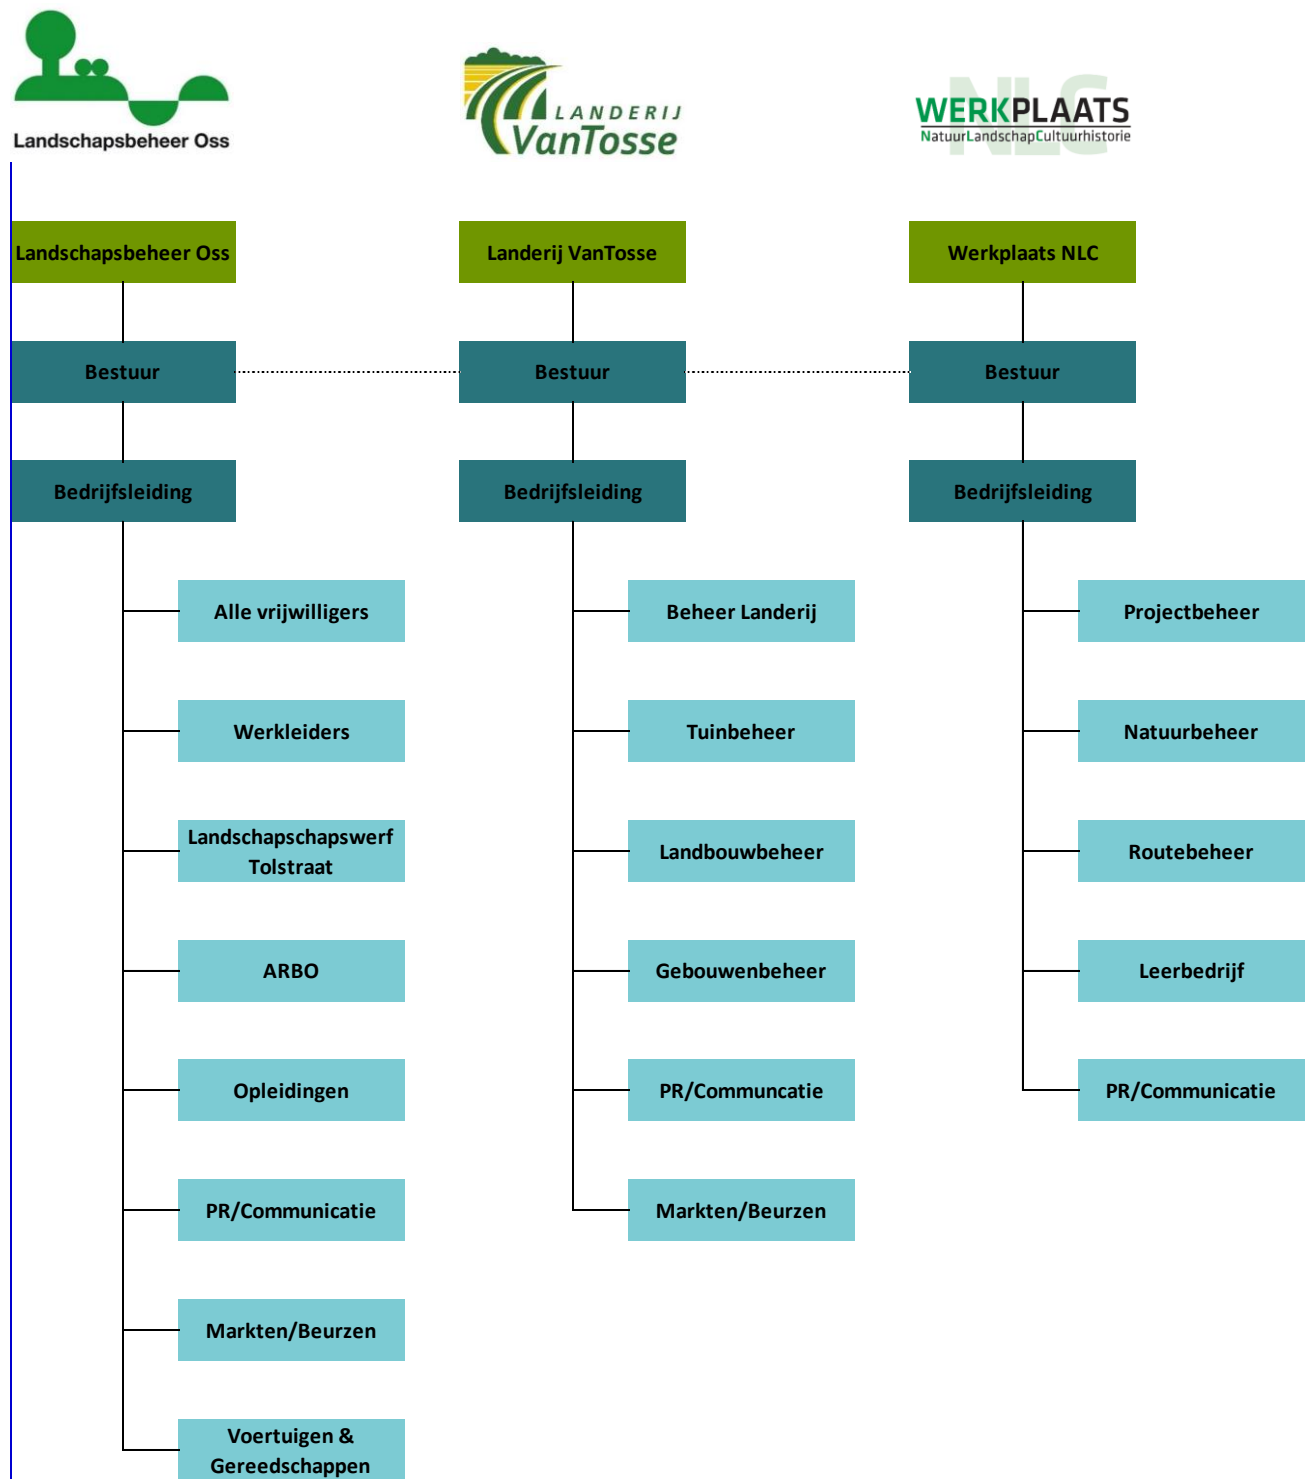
Landschapsbeheer Oss

LANDERIJ VanTosse

WERKPLAATS NatuurLandschapCultuurhistorie NLC

Landschapsbeheer Oss

Bestuur

Bedrijfsleiding

Alle vrijwilligers

Werkleiders

Landschapschapswerf Tolstraat

ARBO

Opleidingen

PR/Communicatie

Markten/Beurzen

Voertuigen & Gereedschappen

Landerij VanTosse

Bestuur

Bedrijfsleiding

Beheer Landerij

Tuinbeheer

Landbouwbeheer

Gebouwenbeheer

PR/Communcatie

Markten/Beurzen

Werkplaats NLC

Bestuur

Bedrijfsleiding

Projectbeheer

Natuurbeheer

Routebeheer

Leerbedrijf

PR/Communicatie